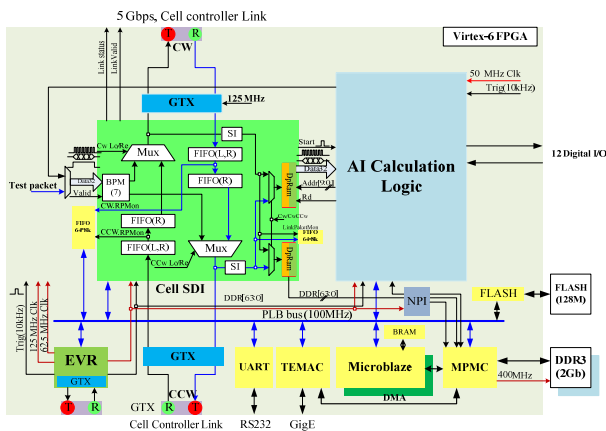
5 Gbps, Cell controller Link
T R
CW
Virtex-6 FPGA
Link Status
Link Valid
GTX
125 MHz
50 MHz Clk
Trig(10kHz)
Cw Lo/Ro
Mux
SI
Start
Data
Data
Valid
BPM (7)
FIFO(L,R)
FIFO(R)
AI Calculation Logic
12 Digital I/O
Test packet
CW,RPMon
FIFO(R)
Addr[9:0]
Rd
DpRam
DpRam
FIFO 64Bk
CCW,RPMon
CwCwCCw
LinkPktMon
FIFO 64Bk
FIFO(L,R)
Mux
CCw Lo/Ro
SI
Cell SDI
DDR[63:0]
DDR[63:0]
NPI
FLASH
FLASH (128M)
Trig(10kHz)
125 MHz Clk
62.5 MHz Clk
PLB bus(100MHz)
BRAM
EVR
GTX
UART
TEMAC
Microblaze
MPMC
DDR3 (2Gb)
DMA
400MHz
T R
GTX
CCW
GTX R T
Cell Controller Link
RS232
GigE